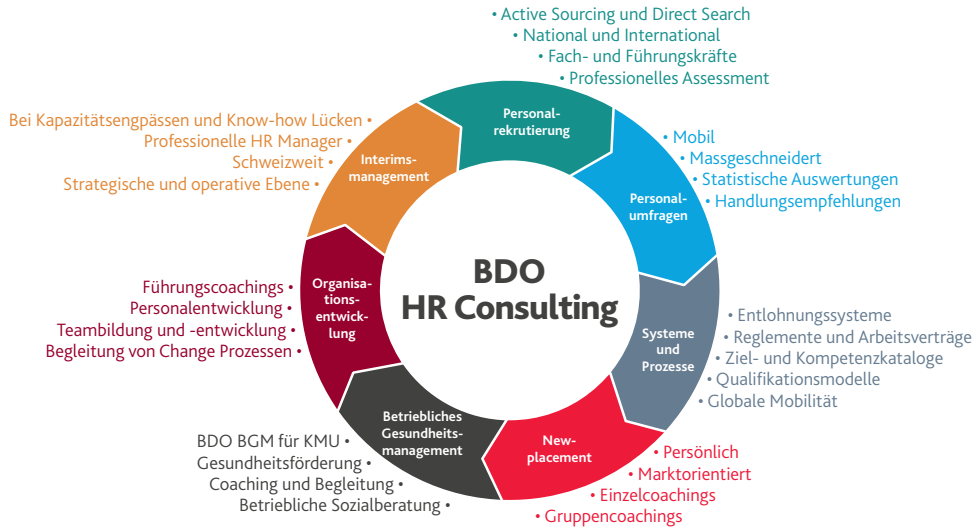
BDO
HR Consulting

Personal-
rekrutierung

• Active Sourcing und Direct Search
• National und International
• Fach- und Führungskräfte
• Professionelles Assessment

Personal-
umfragen

• Mobil
• Massgeschneidert
• Statistische Auswertungen
• Handlungsempfehlungen

Systeme
und
Prozesse

• Entlohnungssysteme
• Reglemente und Arbeitsverträge
• Ziel- und Kompetenzkataloge
• Qualifikationsmodelle
• Globale Mobilität

New-
placement

• Persönlich
• Marktorientiert
• Einzelcoachings
• Gruppencoachings

Betriebliches
Gesundheits-
management

BDO BGM für KMU •
Gesundheitsförderung •
Coaching und Begleitung •
Betriebliche Sozialberatung •

Organisa-
tions-
entwick-
lung

Führungscoachings •
Personalentwicklung •
Teambildung und -entwicklung •
Begleitung von Change Prozessen •

Interims-
management

Bei Kapazitätsengpässen und Know-how Lücken •
Professionelle HR Manager •
Schweizweit •
Strategische und operative Ebene •